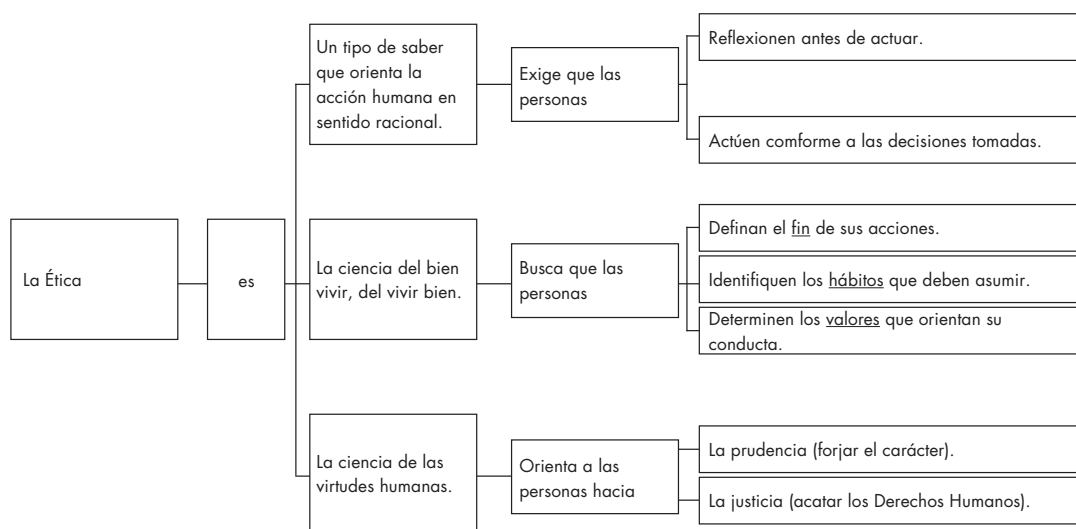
La Ética

es

Un tipo de saber que orienta la acción humana en sentido racional.

Exige que las personas

Reflexionen antes de actuar.

Actúen comforme a las decisiones tomadas.

La ciencia del bien vivir, del vivir bien.

Busca que las personas

Definan el fin de sus acciones.

Identifiquen los hábitos que deben asumir.

Determinen los valores que orientan su conducta.

La ciencia de las virtudes humanas.

Orienta a las personas hacia

La prudencia (forjar el carácter).

La justicia (acatar los Derechos Humanos).